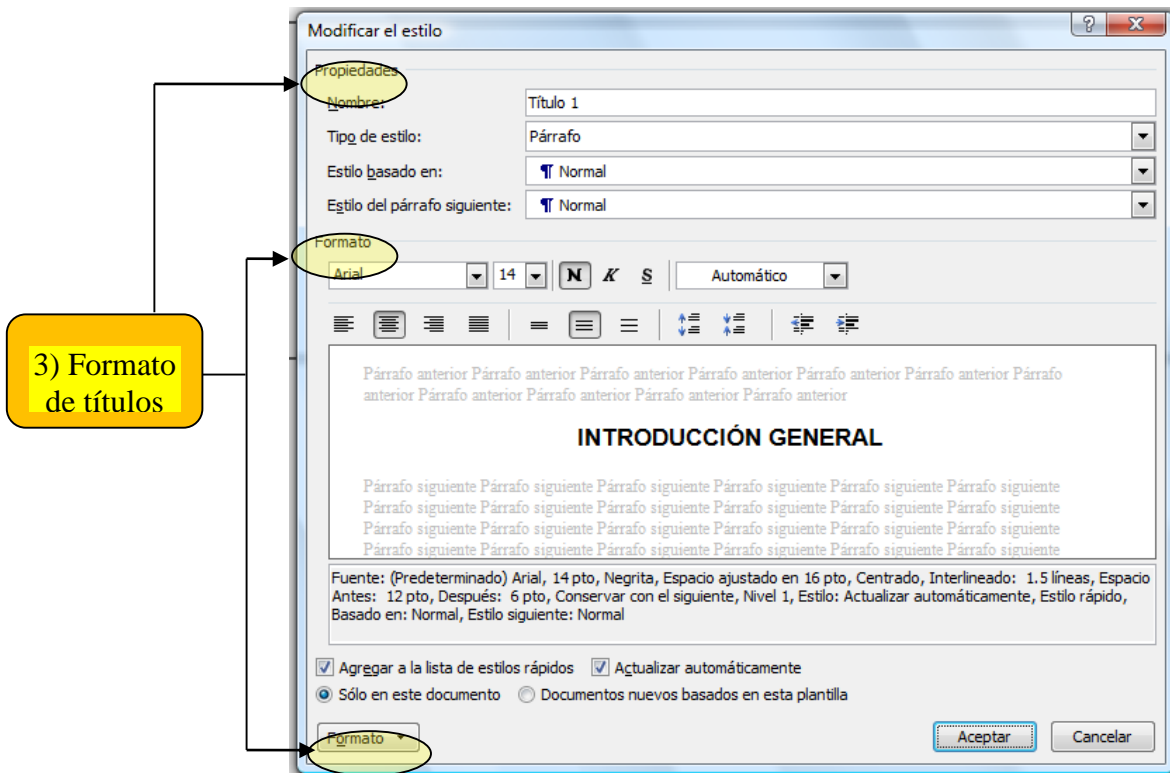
3) Formato de títulos

Modificar el estilo

Propiedades

Nombre: Título 1

Tipo de estilo: Párrafo

Estilo basado en: ¶ Normal

Estilo del párrafo siguiente: ¶ Normal

Formato

Arial 14 N K S Automático

Párrafo anterior Párrafo anterior Párrafo anterior Párrafo anterior Párrafo anterior Párrafo anterior Párrafo anterior Párrafo anterior Párrafo anterior Párrafo anterior

INTRODUCCIÓN GENERAL

Párrafo siguiente Párrafo siguiente Párrafo siguiente Párrafo siguiente Párrafo siguiente Párrafo siguiente Párrafo siguiente Párrafo siguiente Párrafo siguiente Párrafo siguiente Párrafo siguiente Párrafo siguiente Párrafo siguiente Párrafo siguiente Párrafo siguiente Párrafo siguiente Párrafo siguiente Párrafo siguiente Párrafo siguiente Párrafo siguiente Párrafo siguiente Párrafo siguiente Párrafo siguiente Párrafo siguiente

Fuente: (Predeterminado) Arial, 14 pto, Negrita, Espacio ajustado en 16 pto, Centrado, Interlineado: 1.5 líneas, Espacio Antes: 12 pto, Después: 6 pto, Conservar con el siguiente, Nivel 1, Estilo: Actualizar automáticamente, Estilo rápido, Basado en: Normal, Estilo siguiente: Normal

Agregar a la lista de estilos rápidos
Actualizar automáticamente

Sólo en este documento
Documentos nuevos basados en esta plantilla

Formato

Aceptar
Cancelar